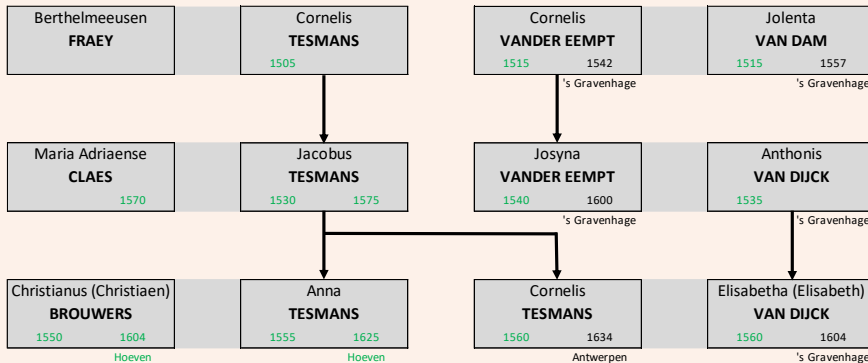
Berthelmeeusen
FRAEY

Cornelis
TESMANS
1505

Cornelis
VANDER EEMPT
1515 1542
's Gravenhage

Jolenta
VAN DAM
1515 1557
's Gravenhage

Maria Adriaense
CLAES
1570

Jacobus
TESMANS
1530 1575

Josyna
VANDER EEMPT
1540 1600
's Gravenhage

Anthonis
VAN DIJCK
1535
's Gravenhage

Christianus (Christiaen)
BROUWERS
1550 1604
Hoeven

Anna
TESMANS
1555 1625
Hoeven

Cornelis
TESMANS
1560 1634
Antwerpen

Elisabetha (Elisabeth)
VAN DIJCK
1560 1604
's Gravenhage